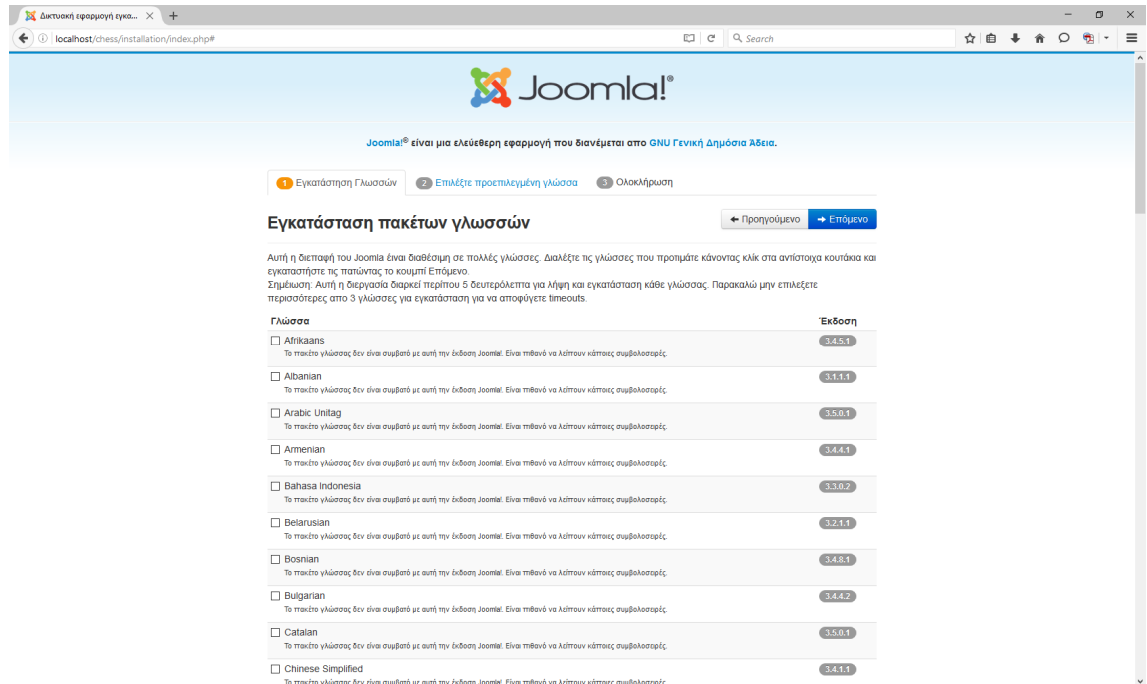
Δικτυακή εφαρμογή εγκα... ×
localhost/chess/installation/index.php#
Search

Joomla!®

Joomla!® είναι μια ελεύθερη εφαρμογή που διανέμεται απο GNU Γενική Δημόσια Άδεια.

1 Εγκατάσταση Γλωσσών 2 Επιλέξτε προεπιλεγμένη γλώσσα 3 Ολοκλήρωση

Εγκατάσταση πακέτων γλωσσών

← Προηγούμενο → Επόμενο

Αυτή η διεπαφή του Joomla έιναι διαθέσιμη σε πολλές γλώσσες. Διαλέξτε τις γλώσσες που προτιμάτε κάνοντας κλίκ στα αντίστοιχα κουτάκια και εγκαταστήστε τις πατώντας το κουμπί Επόμενο.
Σημέιωση: Αυτή η διεργασία διαρκεί περίπου 5 δευτερόλεπτα για λήψη και εγκατάσταση κάθε γλώσσας. Παρακαλώ μην επιλέξετε περισσότερες απο 3 γλώσσες για εγκατάσταση για να αποφύγετε timeouts.

| Γλώσσα | Έκδοση |
|---|---|
| Afrikaans<br>Το πακέτο γλώσσας δεν είναι συμβατό με αυτή την έκδοση Joomla!. Είναι πιθανό να λείπουν κάποιες συμβολοσειρές. | 3.4.5.1 |
| Albanian<br>Το πακέτο γλώσσας δεν είναι συμβατό με αυτή την έκδοση Joomla!. Είναι πιθανό να λείπουν κάποιες συμβολοσειρές. | 3.1.1.1 |
| Arabic Unitag<br>Το πακέτο γλώσσας δεν είναι συμβατό με αυτή την έκδοση Joomla!. Είναι πιθανό να λείπουν κάποιες συμβολοσειρές. | 3.5.0.1 |
| Armenian<br>Το πακέτο γλώσσας δεν είναι συμβατό με αυτή την έκδοση Joomla!. Είναι πιθανό να λείπουν κάποιες συμβολοσειρές. | 3.4.4.1 |
| Bahasa Indonesia<br>Το πακέτο γλώσσας δεν είναι συμβατό με αυτή την έκδοση Joomla!. Είναι πιθανό να λείπουν κάποιες συμβολοσειρές. | 3.3.0.2 |
| Belarusian<br>Το πακέτο γλώσσας δεν είναι συμβατό με αυτή την έκδοση Joomla!. Είναι πιθανό να λείπουν κάποιες συμβολοσειρές. | 3.2.1.1 |
| Bosnian<br>Το πακέτο γλώσσας δεν είναι συμβατό με αυτή την έκδοση Joomla!. Είναι πιθανό να λείπουν κάποιες συμβολοσειρές. | 3.4.8.1 |
| Bulgarian<br>Το πακέτο γλώσσας δεν είναι συμβατό με αυτή την έκδοση Joomla!. Είναι πιθανό να λείπουν κάποιες συμβολοσειρές. | 3.4.4.2 |
| Catalan<br>Το πακέτο γλώσσας δεν είναι συμβατό με αυτή την έκδοση Joomla!. Είναι πιθανό να λείπουν κάποιες συμβολοσειρές. | 3.5.0.1 |
| Chinese Simplified<br>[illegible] | 3.4.1.1 |